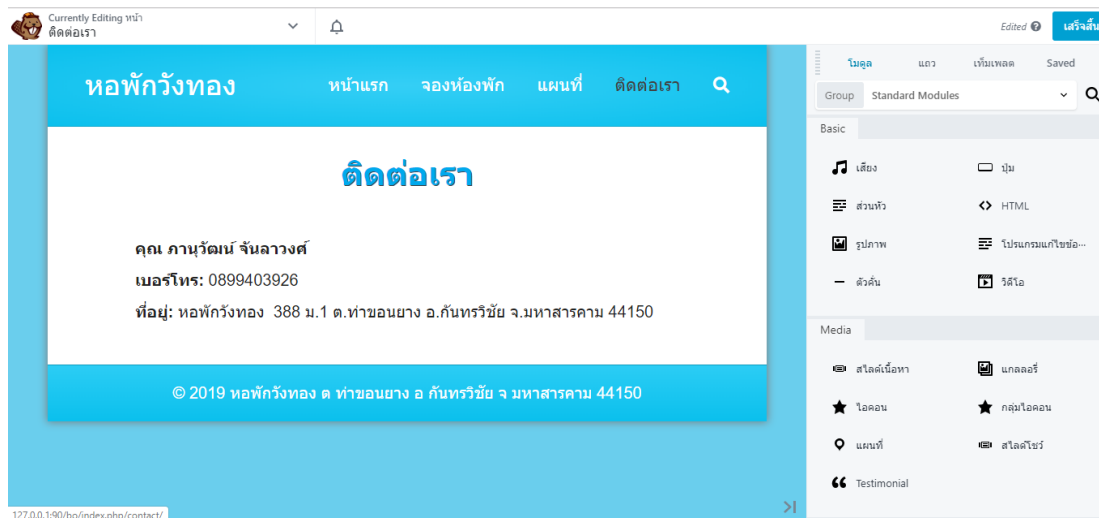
Currently Editing หน้า
ติดต่อเรา

Edited
เสร็จสิ้น

หอพักวังทอง
หน้าแรก จองห้องพัก แผนที่ ติดต่อเรา

ติดต่อเรา

คุณ ภานุวัฒน์ จันลาวงศ์
เบอร์โทร: 0899403926
ที่อยู่: หอพักวังทอง 388 ม.1 ต.ท่าขอนยาง อ.กันทรวิชัย จ.มหาสารคาม 44150

© 2019 หอพักวังทอง ต ท่าขอนยาง อ กันทรวิชัย จ มหาสารคาม 44150

127.0.0.1:90/ho/index.php/contact/

โมดูล แถว เท็มเพลต Saved

Group Standard Modules

Basic
เสียง
ปุ่ม
ส่วนหัว
HTML
รูปภาพ
โปรแกรมแก้ไขข้อ...
ตัวคั่น
วิดีโอ

Media
สไลด์เนื้อหา
แกลลอรี่
ไอคอน
กลุ่มไอคอน
แผนที่
สไลด์โชว์
Testimonial